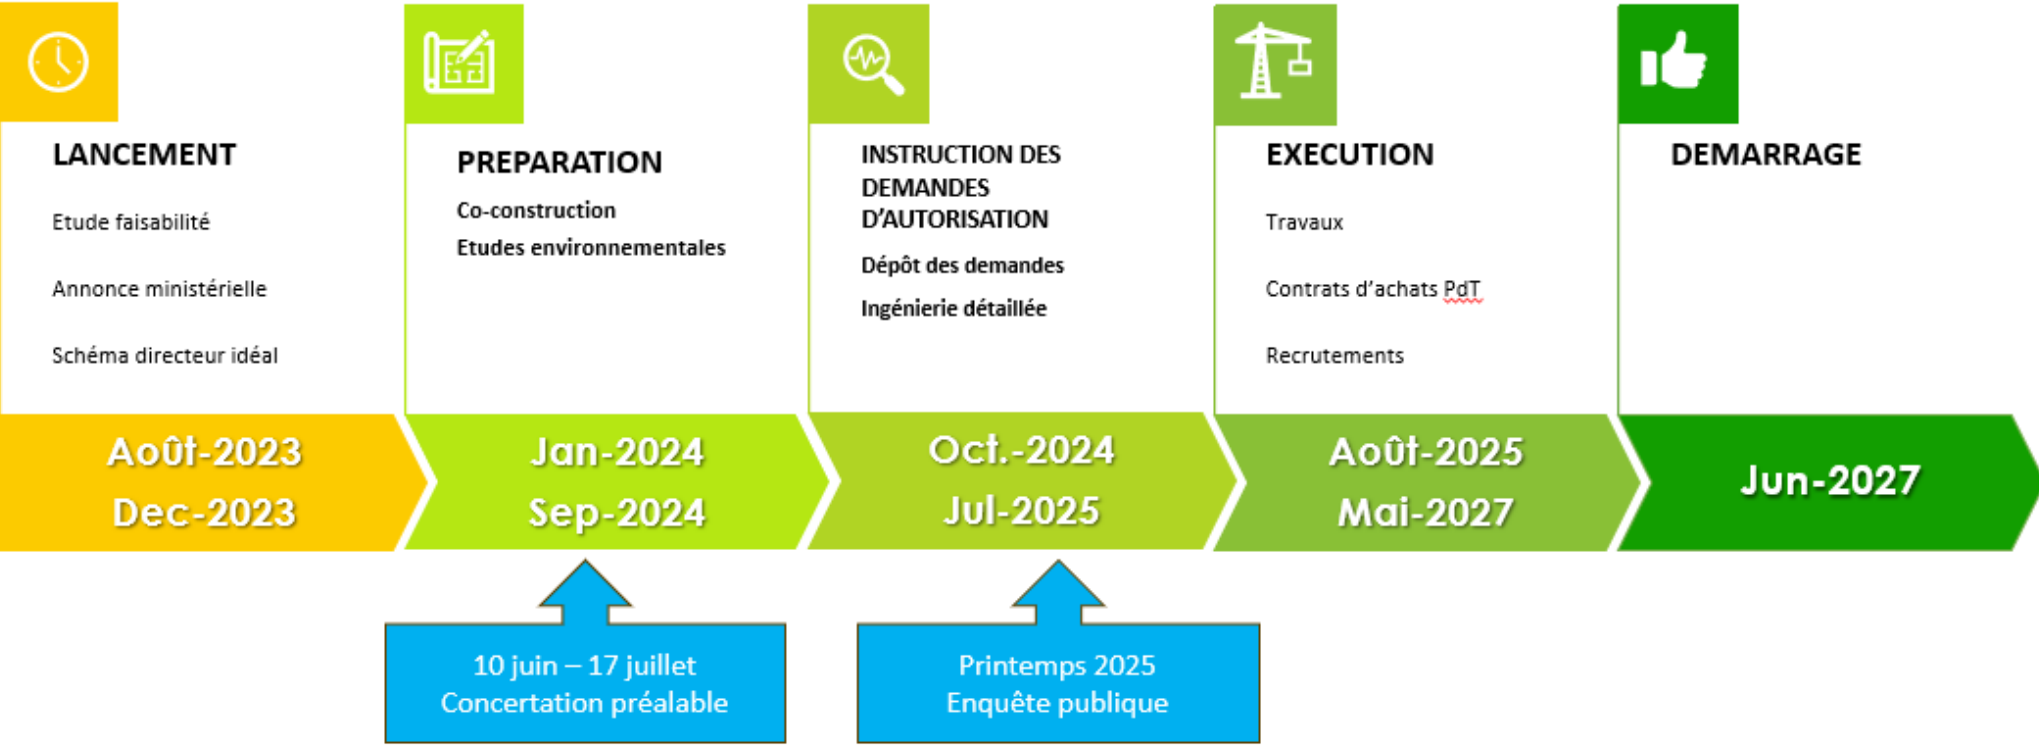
LANCEMENT

Etude faisabilité

Annonce ministérielle

Schéma directeur idéal

Août-2023
Dec-2023

PREPARATION

Co-construction

Etudes environnementales

Jan-2024
Sep-2024

10 juin – 17 juillet
Concertation préalable

INSTRUCTION DES DEMANDES D'AUTORISATION

Dépôt des demandes

Ingénierie détaillée

Oct.-2024
Jul-2025

Printemps 2025
Enquête publique

EXECUTION

Travaux

Contrats d'achats PdT

Recrutements

Août-2025
Mai-2027

DEMARRAGE

Jun-2027